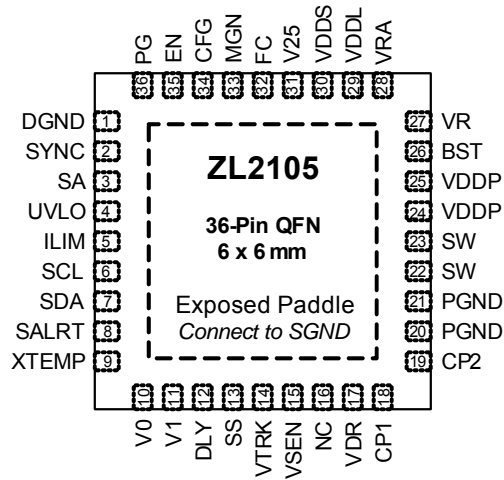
PG 36
EN 35
CFG 34
MGN 33
FC 32
V25 31
VDDS 30
VDDL 29
VRA 28

DGND 1
SYNC 2
SA 3
UVLO 4
ILIM 5
SCL 6
SDA 7
SALRT 8
XTEMP 9

ZL2105

36-Pin QFN
6 x 6 mm

Exposed Paddle
Connect to SGND

27 VR
26 BST
25 VDDP
24 VDDP
23 SW
22 SW
21 PGND
20 PGND
19 CP2

10 V0
11 V1
12 DLY
13 SS
14 VTRK
15 VSEN
16 NC
17 VDR
18 CP1